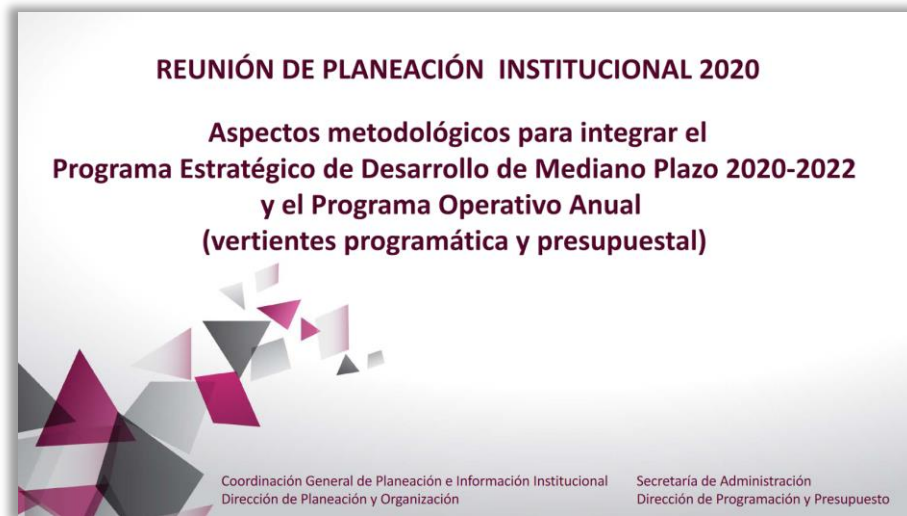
REUNIÓN DE PLANEACIÓN INSTITUCIONAL 2020

Aspectos metodológicos para integrar el Programa Estratégico de Desarrollo de Mediano Plazo 2020-2022 y el Programa Operativo Anual (vertientes programática y presupuestal)

Coordinación General de Planeación e Información Institucional
Dirección de Planeación y Organización

Secretaría de Administración
Dirección de Programación y Presupuesto